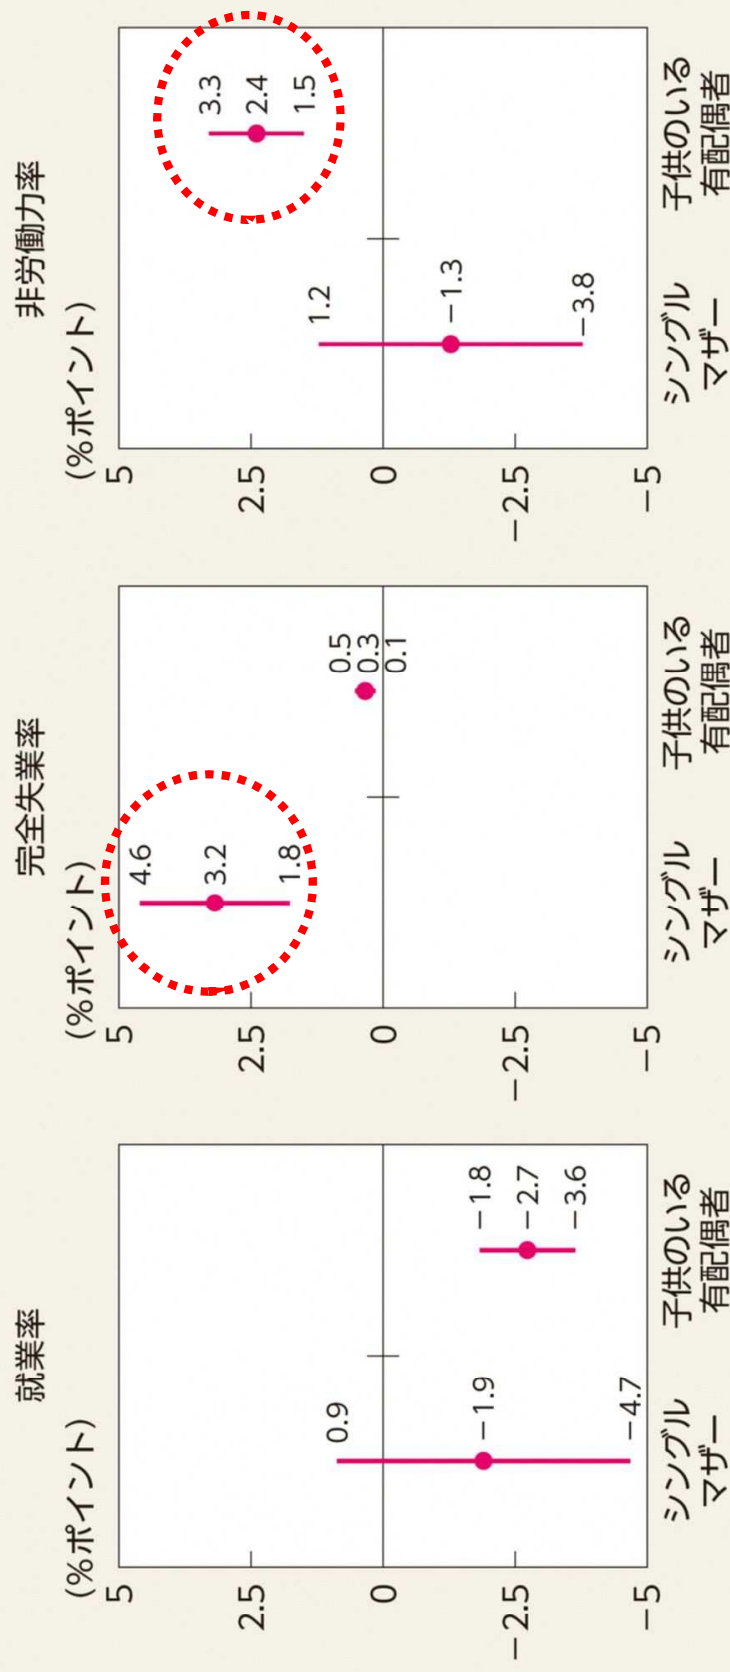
就業率
(%ポイント)
5
2.5
0
−2.5
−5
0.9
−1.9
−4.7
−1.8
−2.7
−3.6
シングルマザー
子供のいる有配偶者

完全失業率
(%ポイント)
5
2.5
0
−2.5
−5
4.6
3.2
1.8
0.5
0.3
0.1
シングルマザー
子供のいる有配偶者

非労働力率
(%ポイント)
5
2.5
0
−2.5
−5
1.2
−1.3
−3.8
3.3
2.4
1.5
シングルマザー
子供のいる有配偶者